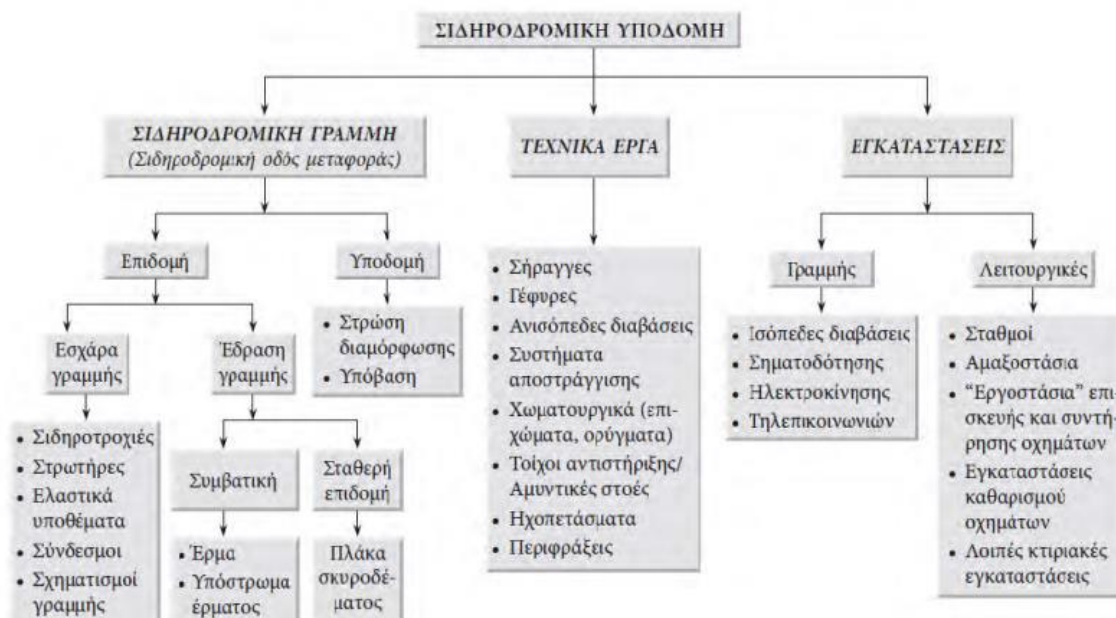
ΣΙΔΗΡΟΔΡΟΜΙΚΗ ΥΠΟΔΟΜΗ

ΣΙΔΗΡΟΔΡΟΜΙΚΗ ΓΡΑΜΜΗ
(Σιδηροδρομική οδός μεταφοράς)

ΤΕΧΝΙΚΑ ΕΡΓΑ

ΕΓΚΑΤΑΣΤΑΣΕΙΣ

Επιδομή

Υποδομή

• Στρώση διαμόρφωσης
• Υπόβαση

Εσχάρα γραμμής

• Σιδηροτροχιές
• Στρωτήρες
• Ελαστικά υποθέματα
• Σύνδεσμοι
• Σχηματισμοί γραμμής

Έδραση γραμμής

Συμβατική

• Έρμα
• Υπόστρωμα έρματος

Σταθερή επιδομή

Πλάκα σκυροδέματος

• Σήραγγες
• Γέφυρες
• Ανισόπεδες διαβάσεις
• Συστήματα αποστράγγισης
• Χωματουργικά (επιχώματα, ορύγματα)
• Τοίχοι αντιστήριξης/ Αμυντικές στοές
• Ηχοπετάσματα
• Περιφράξεις

Γραμμής

• Ισόπεδες διαβάσεις
• Σηματοδότησης
• Ηλεκτροκίνησης
• Τηλεπικοινωνιών

Λειτουργικές

• Σταθμοί
• Αμαξοστάσια
• "Εργοστάσια" επισκευής και συντήρησης οχημάτων
• Εγκαταστάσεις καθαρισμού οχημάτων
• Λοιπές κτιριακές εγκαταστάσεις